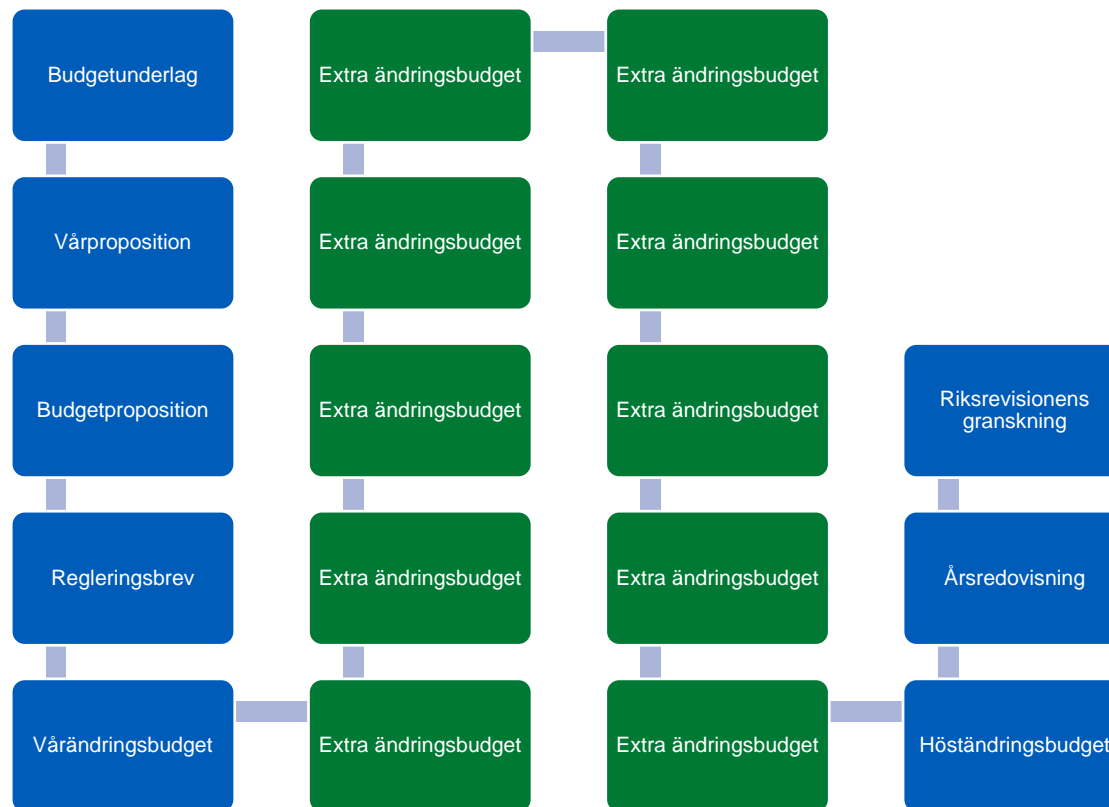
Budgetunderlag

Vårproposition

Budgetproposition

Regleringsbrev

Vårändringsbudget

Extra ändringsbudget

Extra ändringsbudget

Extra ändringsbudget

Extra ändringsbudget

Extra ändringsbudget

Extra ändringsbudget

Extra ändringsbudget

Extra ändringsbudget

Extra ändringsbudget

Extra ändringsbudget

Höständringsbudget

Årsredovisning

Riksrevisionens granskning